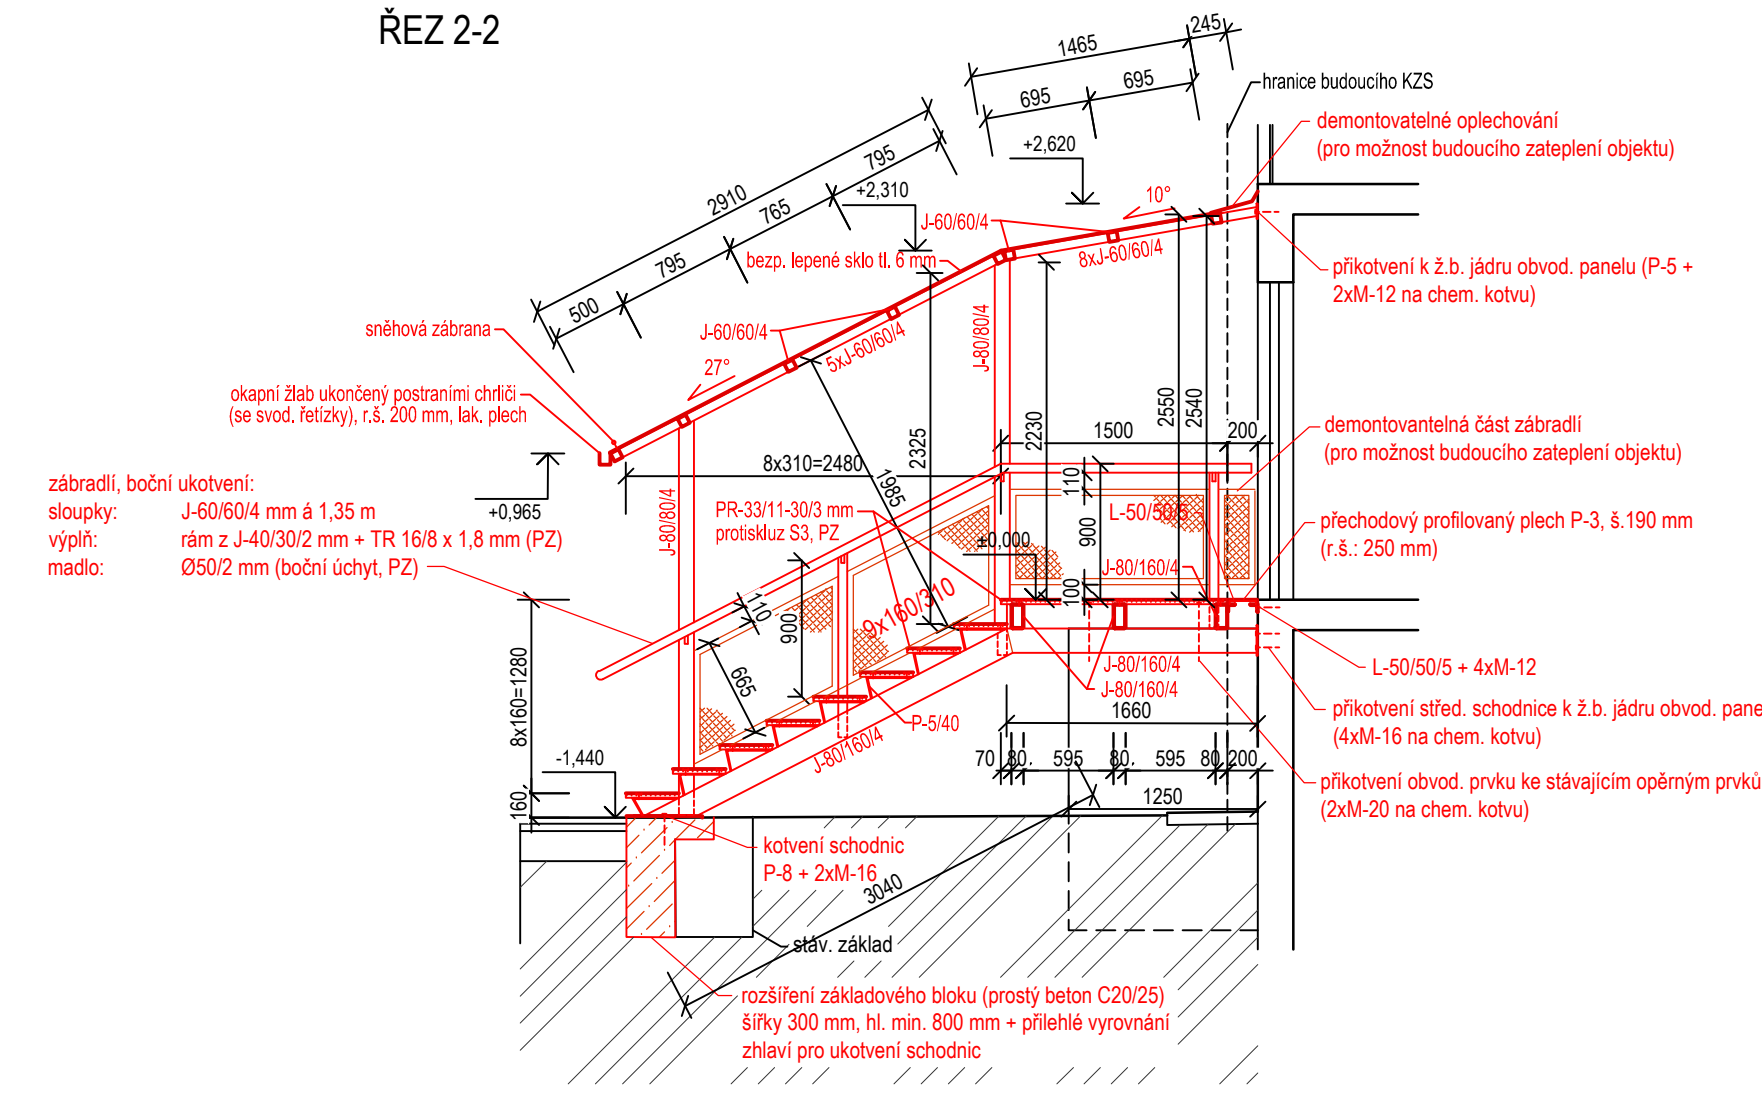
ŘEZ 2-2

1465
245
695
695
hranice budoucího KZS
demontovatelné oplechování
(pro možnost budoucího zateplení objektu)
+2,620
2910
795
765
+2,310
10°
J-60/60/4
795
bezp. lepené sklo tl. 6 mm
8xJ-60/60/4
přikotvení k ž.b. jádru obvod. panelu (P-5 + 2xM-12 na chem. kotvu)
500
sněhová zábrana
J-60/60/4
5xJ-60/60/4
J-80/80/4
27°
okapní žlab ukončený postraními chrliči (se svod. řetízky), r.š. 200 mm, lak. plech
2550
2540
demontovantelná část zábradlí
(pro možnost budoucího zateplení objektu)
2230
1500
200
2325
zábradlí, boční ukotvení:
+0,965
8x310=2480
1985
110
sloupky: J-60/60/4 mm á 1,35 m
výplň: rám z J-40/30/2 mm + TR 16/8 x 1,8 mm (PZ)
madlo: Ø50/2 mm (boční úchyt, PZ)
J-80/80/4
PR-33/11-30/3 mm
protiskluz S3, PZ
L-50/50/5
přechodový profilovaný plech P-3, š.190 mm
(r.š.: 250 mm)
±0,000
900
J-80/160/4
9x160/310
100
110
900
L-50/50/5 + 4xM-12
665
J-80/160/4
J-80/160/4
8x160=1280
P-5/40
1660
přikotvení střed. schodnice k ž.b. jádru obvod. pane
(4xM-16 na chem. kotvu)
J-80/160/4
-1,440
70
80
595
80
595
80
200
přikotvení obvod. prvku ke stávajícím opěrným prvkům
(2xM-20 na chem. kotvu)
160
1250
kotvení schodnic
P-8 + 2xM-16
3040
stáv. základ
rozšíření základového bloku (prostý beton C20/25)
šířky 300 mm, hl. min. 800 mm + přilehlé vyrovnání
zhlaví pro ukotvení schodnic